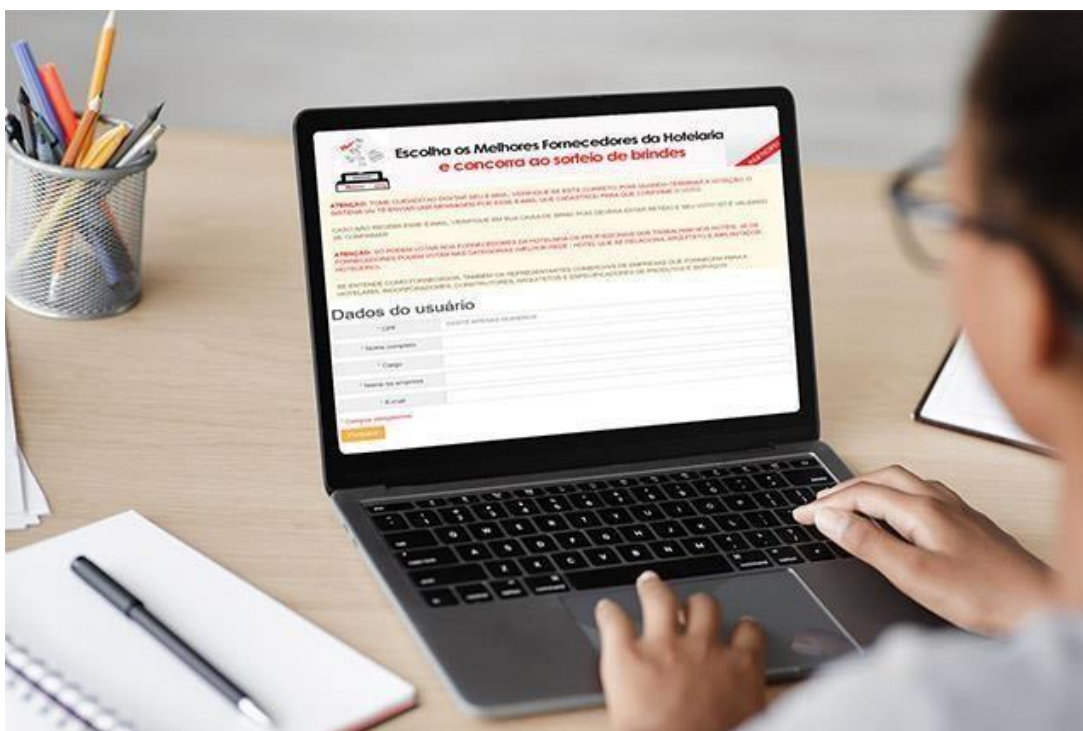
Escolha os Melhores Fornecedores da Hotelaria
e concorra ao sorteio de brindes

ATENÇÃO: TOME CUIDADO AO DIGITAR SEU E-MAIL, VERIFIQUE SE ESTE CORRETO POIS QUANDO TERMINAR A VOTAÇÃO O SISTEMA IRÁ TE ENVIAR UMA MENSAGEM POR ESSE E-MAIL QUE CADASTROU PARA QUE CONFIRME O VOTO.

CASO NÃO RECEBA ESSE E-MAIL, VERIFIQUE EM SUA CAIXA DE SPAM, POIS DEVERÁ ESTAR RETIDO E SEU VOTO SÓ É VALIDADO SE CONFIRMAR.

ATENÇÃO: SÓ PODEM VOTAR NOS FORNECEDORES DA HOTELARIA OS PROFISSIONAIS QUE TRABALHAM NOS HOTÉIS. JÁ OS FORNECEDORES PODEM VOTAR NAS CATEGORIAS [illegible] HOTEL QUE SE RELACIONA, ARQUITETO E IMPLANTADOR HOTELEIRO.

SE ENTENDE COMO FORNECEDOR, TAMBÉM OS REPRESENTANTES COMERCIAIS DE EMPRESAS QUE FORNECEM PARA A HOTELARIA, INCORPORADORES, CONSTRUTORES, ARQUITETOS E ESPECIFICADORES DE PRODUTOS E SERVIÇOS.

Dados do usuário

* CPF
DIGITE APENAS NÚMEROS
* Nome completo
* Cargo
* Nome da empresa
* E-mail
* Campos obrigatórios
Avançar